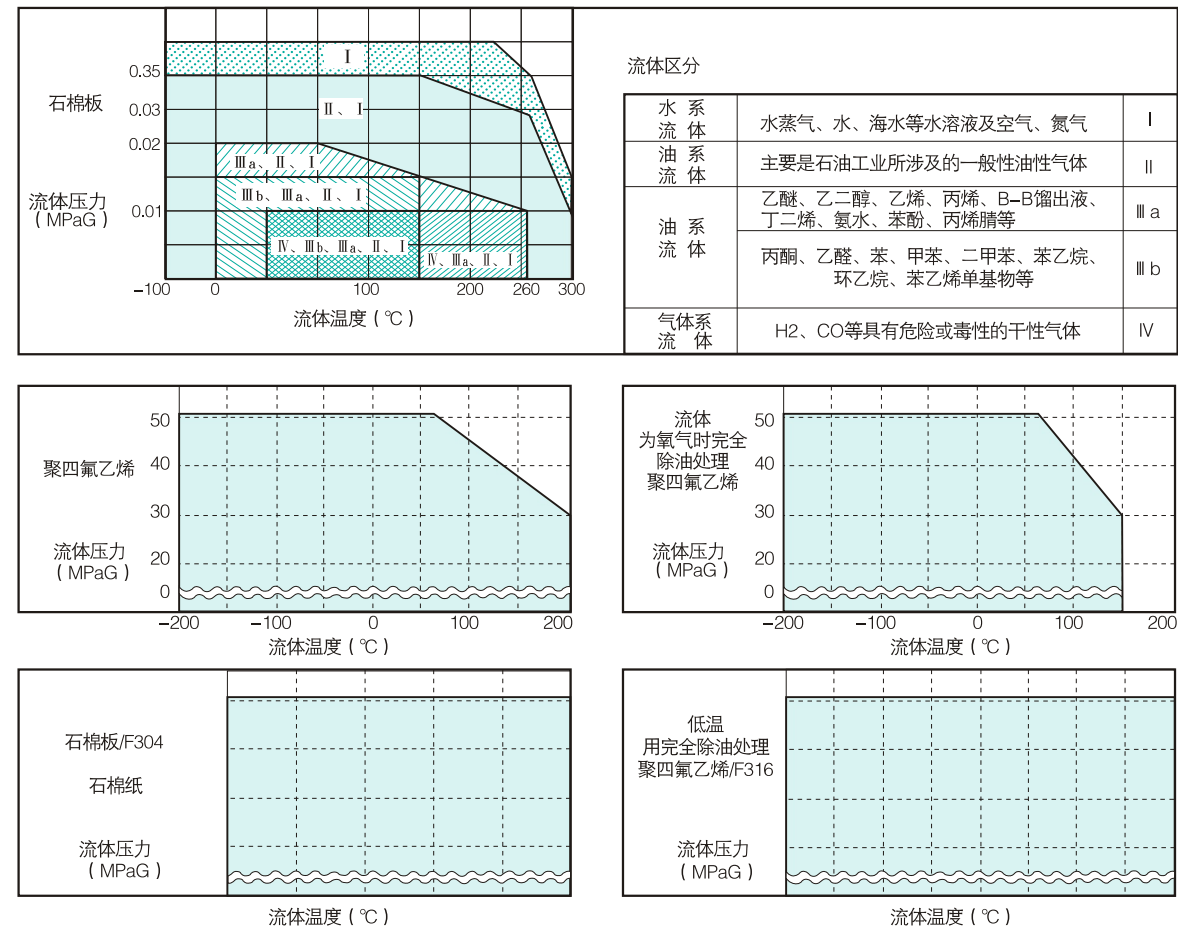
石棉板

流体压力（MPaG）

0.35
0.03
0.02
0.01

Ⅰ
Ⅱ、Ⅰ
Ⅲa、Ⅱ、Ⅰ
Ⅲb、Ⅲa、Ⅱ、Ⅰ
Ⅳ、Ⅲb、Ⅲa、Ⅱ、Ⅰ
Ⅳ、Ⅲa、Ⅱ、Ⅰ

−100 0 100 200 260 300

流体温度（℃）

流体区分

| | | |
|---|---|---|
| 水系流体 | 水蒸气、水、海水等水溶液及空气、氮气 | Ⅰ |
| 油系流体 | 主要是石油工业所涉及的一般性油性气体 | Ⅱ |
| 油系流体 | 乙醚、乙二醇、乙烯、丙烯、B–B馏出液、丁二烯、氨水、苯酚、丙烯腈等 | Ⅲa |
| | 丙酮、乙醛、苯、甲苯、二甲苯、苯乙烷、环乙烷、苯乙烯单基物等 | Ⅲb |
| 气体系流体 | H2、CO等具有危险或毒性的干性气体 | Ⅳ |

聚四氟乙烯

流体压力（MPaG）

50
40
30
20
0

−200 −100 0 100 200

流体温度（℃）

流体为氧气时完全除油处理聚四氟乙烯

流体压力（MPaG）

50
40
30
20
0

−200 −100 0 100 200

流体温度（℃）

石棉板/F304

石棉纸

流体压力（MPaG）

流体温度（℃）

低温用完全除油处理聚四氟乙烯/F316

流体压力（MPaG）

流体温度（℃）